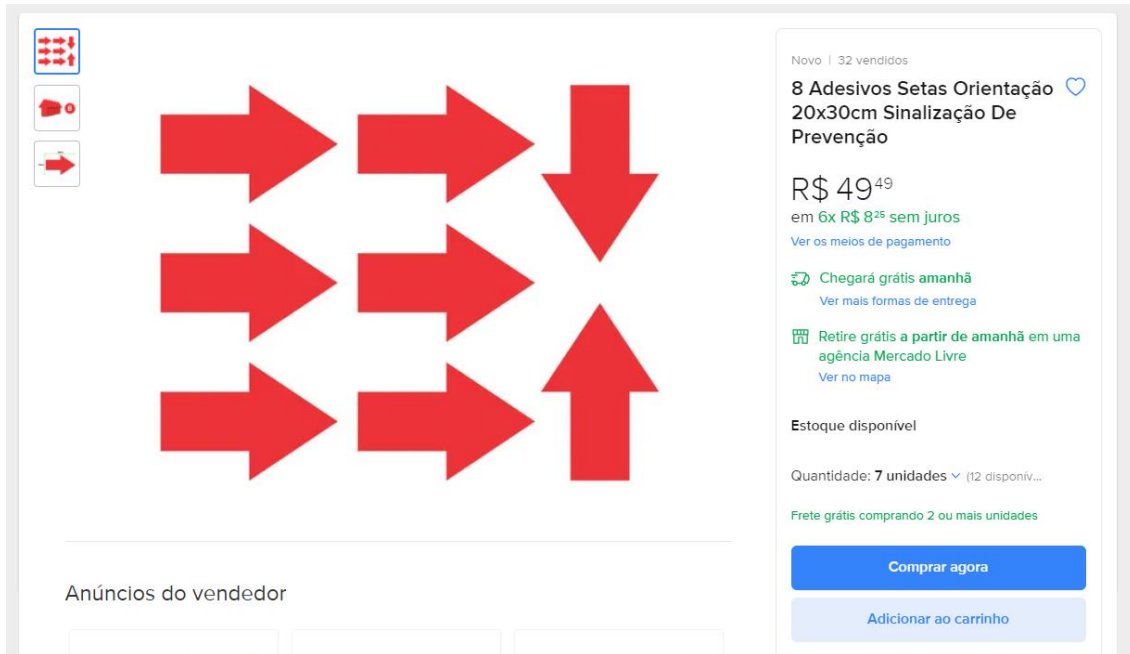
Novo | 32 vendidos

8 Adesivos Setas Orientação 20x30cm Sinalização De Prevenção

R$ 49$^{49}$

em 6x R$ 8$^{25}$ sem juros

Ver os meios de pagamento

Chegará grátis amanhã

Ver mais formas de entrega

Retire grátis a partir de amanhã em uma agência Mercado Livre

Ver no mapa

Estoque disponível

Quantidade: 7 unidades (12 disponív...

Frete grátis comprando 2 ou mais unidades

Comprar agora

Adicionar ao carrinho

Anúncios do vendedor